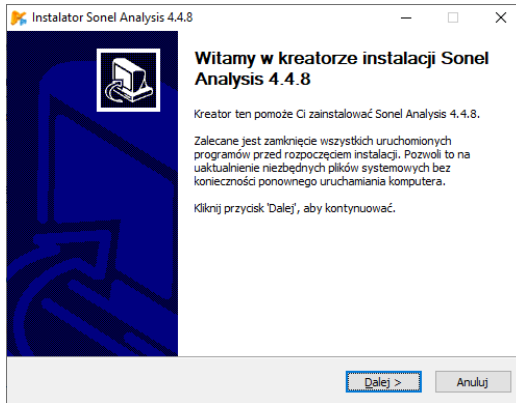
Instalator Sonel Analysis 4.4.8

Witamy w kreatorze instalacji Sonel Analysis 4.4.8

Kreator ten pomoże Ci zainstalować Sonel Analysis 4.4.8.

Zalecane jest zamknięcie wszystkich uruchomionych programów przed rozpoczęciem instalacji. Pozwoli to na uaktualnienie niezbędnych plików systemowych bez konieczności ponownego uruchamiania komputera.

Kliknij przycisk 'Dalej', aby kontynuować.

Dalej >

Anuluj